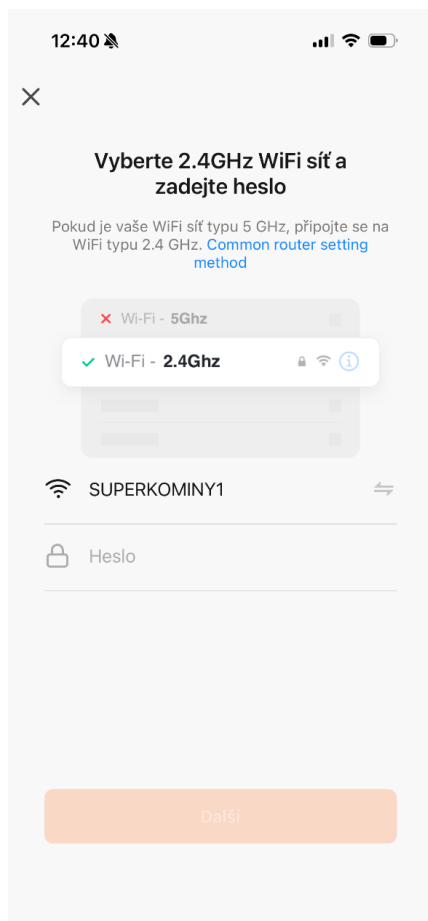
12:40

Vyberte 2.4GHz WiFi síť a zadejte heslo

Pokud je vaše WiFi síť typu 5 GHz, připojte se na WiFi typu 2.4 GHz. Common router setting method

Wi-Fi - 5Ghz

Wi-Fi - 2.4Ghz

SUPERKOMINY1

Heslo

Další